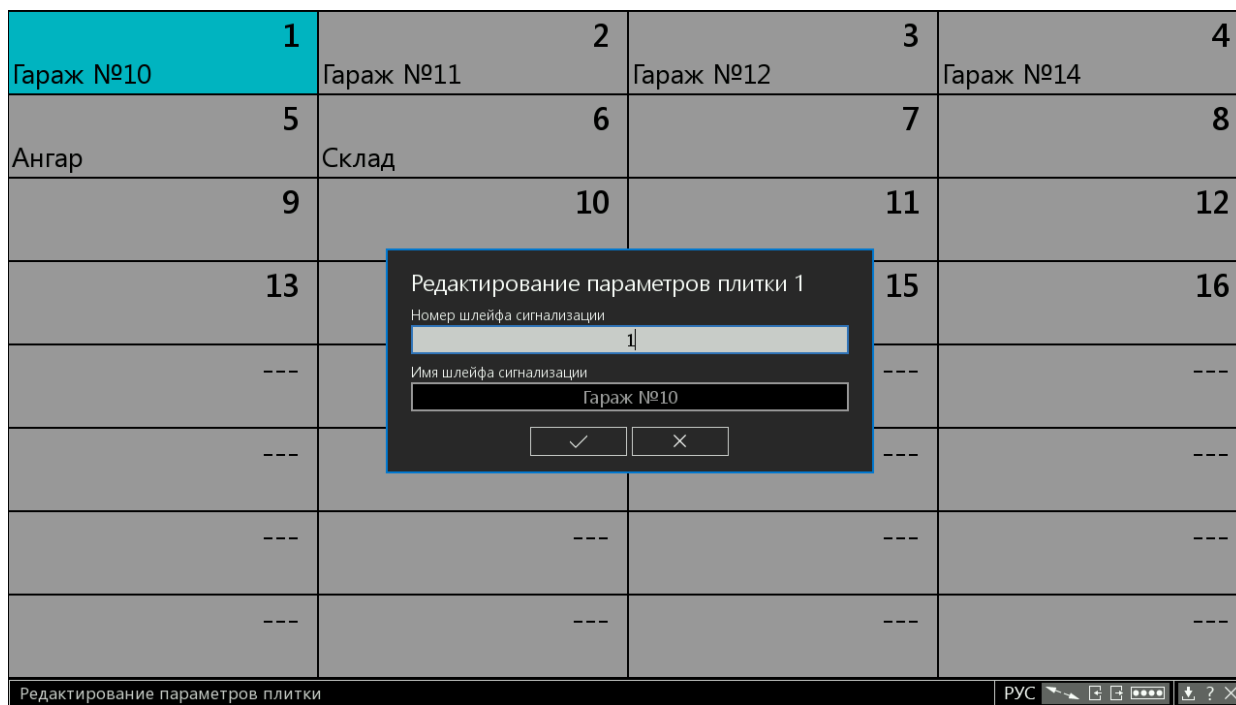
| 1 Гараж №10 | 2 Гараж №11 | 3 Гараж №12 | 4 Гараж №14 |
|---|---|---|---|
| 5 Ангар | 6 Склад | 7 | 8 |
| 9 | 10 | 11 | 12 |
| 13 | | 15 | 16 |
| --- | | --- | --- |
| --- | | --- | --- |
| --- | --- | --- | --- |
| --- | --- | --- | --- |

Редактирование параметров плитки 1

Номер шлейфа сигнализации

1

Имя шлейфа сигнализации

Гараж №10

✓ ✕

Редактирование параметров плитки

РУС ? ✕